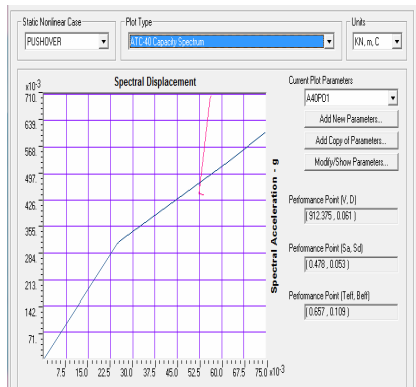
Static Nonlinear Case
PUSHOVER
Plot Type
ATC 40 Capacity Spectrum
Units
KN, m, C

Spectral Displacement
$x10^{-3}$
710.
639.
568.
497.
426.
355.
284.
213.
142.
71.
7.5
15.0
22.5
30.0
37.5
45.0
52.5
60.0
67.5
75.0
$x10^{-3}$
Spectral Acceleration - g

Current Plot Parameters
A40PO1
Add New Parameters...
Add Copy of Parameters...
Modify/Show Parameters...

Performance Point (V, D)
( 912.375 , 0.061 )

Performance Point (Sa, Sd)
( 0.478 , 0.053 )

Performance Point (Teff, Beff)
( 0.657 , 0.109 )